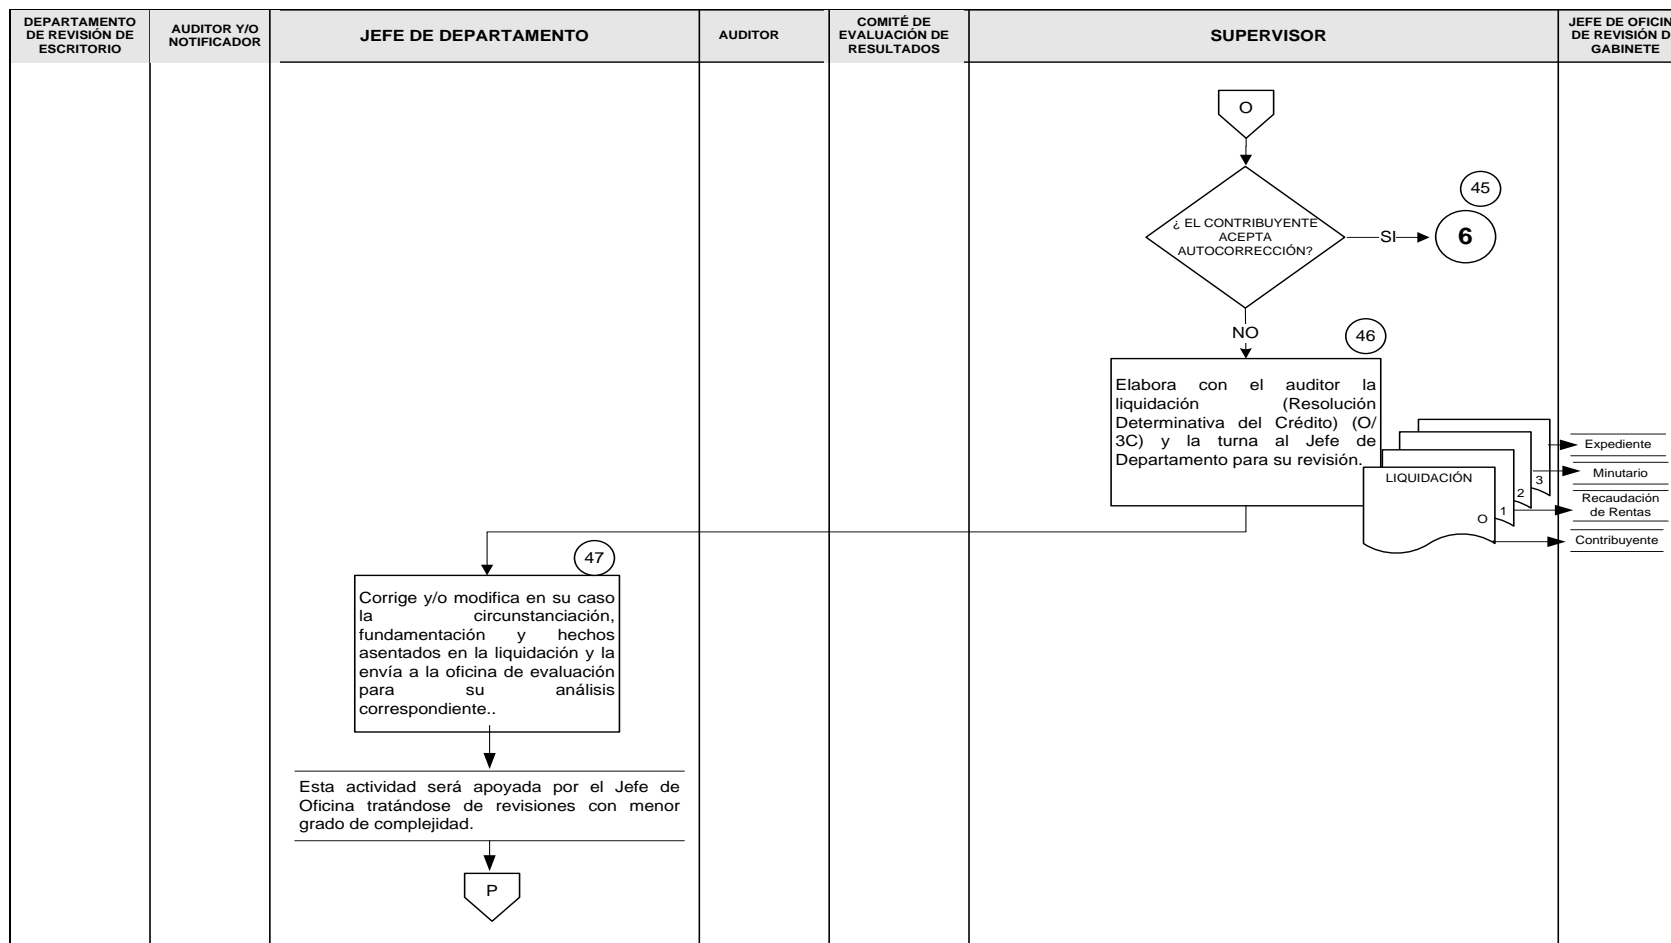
DEPARTAMENTO DE REVISIÓN DE ESCRITORIO

AUDITOR Y/O NOTIFICADOR

JEFE DE DEPARTAMENTO

AUDITOR

COMITÉ DE EVALUACIÓN DE RESULTADOS

SUPERVISOR

JEFE DE OFICIN DE REVISIÓN D GABINETE

O

45

¿ EL CONTRIBUYENTE ACEPTA AUTOCORRECCIÓN?

SI

6

NO

46

Elabora con el auditor la liquidación (Resolución Determinativa del Crédito) (O/ 3C) y la turna al Jefe de Departamento para su revisión.

LIQUIDACIÓN

O

1

2

3

Expediente

Minutario

Recaudación de Rentas

Contribuyente

47

Corrige y/o modifica en su caso la circunstanciación, fundamentación y hechos asentados en la liquidación y la envía a la oficina de evaluación para su análisis correspondiente..

Esta actividad será apoyada por el Jefe de Oficina tratándose de revisiones con menor grado de complejidad.

P